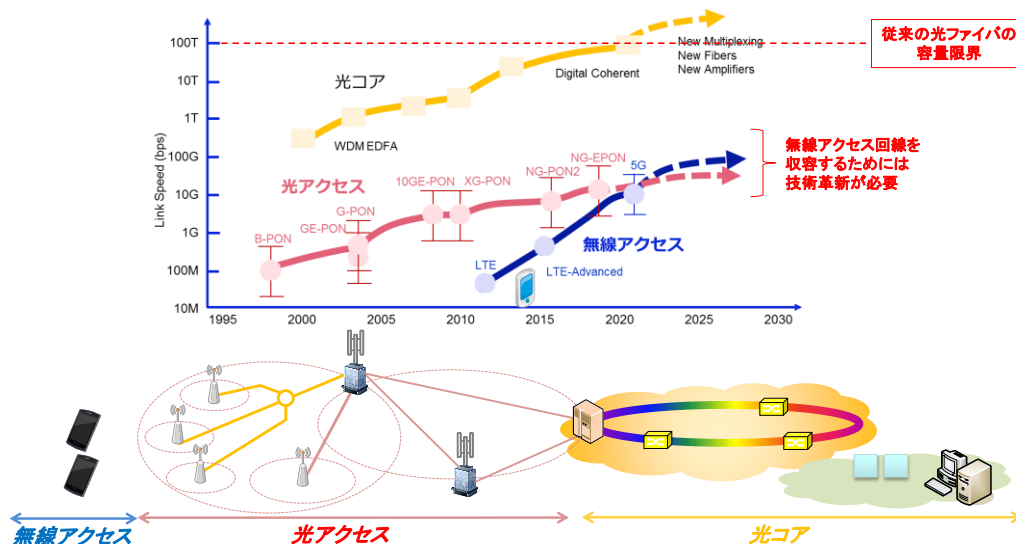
従来の光ファイバの容量限界

100T
10T
1T
100G
10G
1G
100M
10M

Link Speed (bps)

光コア

Digital Coherent

New Multiplexing
New Fibers
New Amplifiers

WDM EDFA

無線アクセス回線を収容するためには技術革新が必要

光アクセス

10GE-PON
XG-PON
NG-PON2
NG-EPON
5G
G-PON
GE-PON
B-PON

無線アクセス

LTE
LTE-Advanced

1995
2000
2005
2010
2015
2020
2025
2030

無線アクセス
光アクセス
光コア